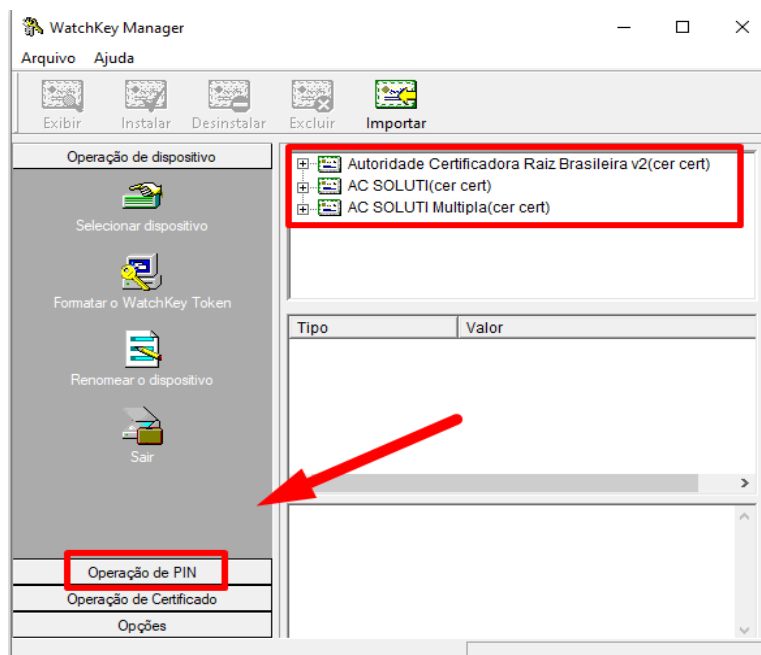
WatchKey Manager

Arquivo Ajuda

Exibir Instalar Desinstalar Excluir Importar

Operação de dispositivo

Selecionar dispositivo

Formatar o WatchKey Token

Renomear o dispositivo

Sair

Operação de PIN

Operação de Certificado

Opções

Autoridade Certificadora Raiz Brasileira v2(cer cert)
AC SOLUTI(cer cert)
AC SOLUTI Multipla(cer cert)

| Tipo | Valor |
|---|---|